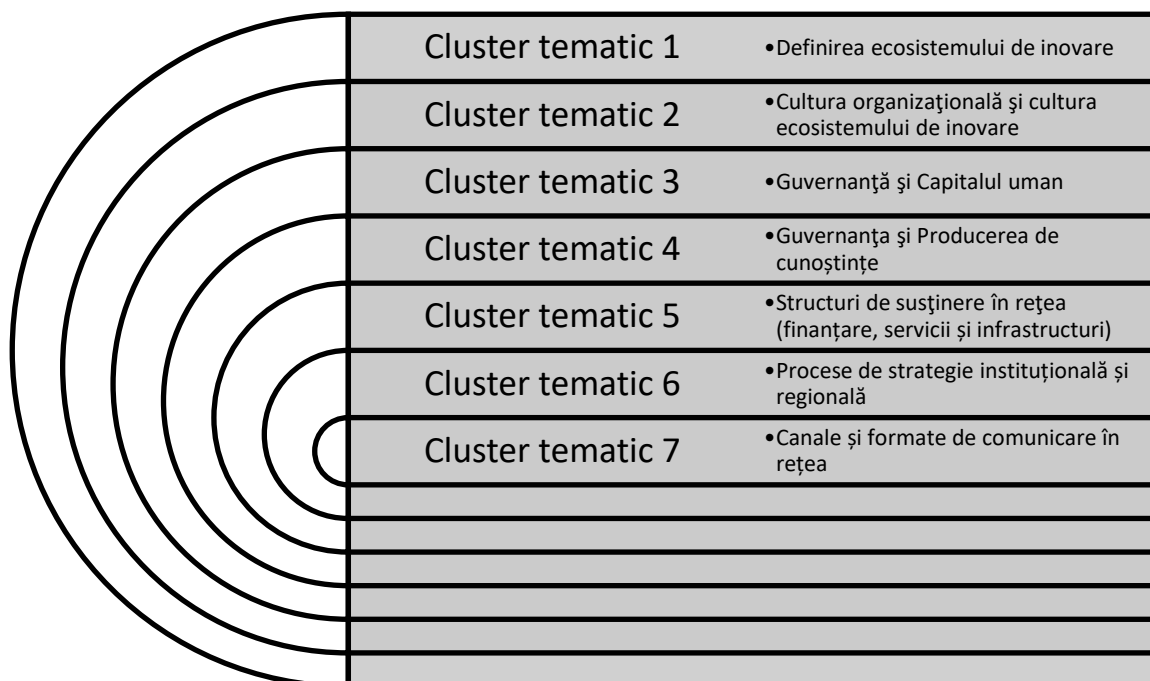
Cluster tematic 1
• Definirea ecosistemului de inovare

Cluster tematic 2
• Cultura organizaţională şi cultura ecosistemului de inovare

Cluster tematic 3
• Guvernanţă şi Capitalul uman

Cluster tematic 4
• Guvernanţa şi Producerea de cunoștințe

Cluster tematic 5
• Structuri de susţinere în reţea (finanțare, servicii și infrastructuri)

Cluster tematic 6
• Procese de strategie instituțională și regională

Cluster tematic 7
• Canale și formate de comunicare în reţea